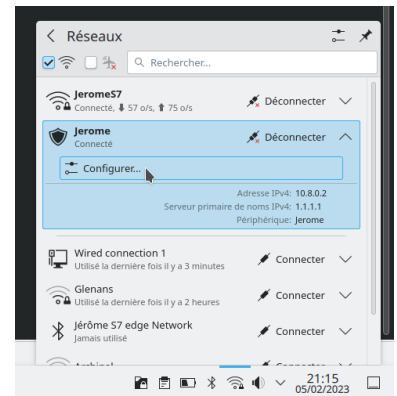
Réseaux

Rechercher...

JeromeS7
Connecté, ⬇ 57 o/s, ⬆ 75 o/s
Déconnecter

Jerome
Connecté
Déconnecter

Configurer...

Adresse IPv4: 10.8.0.2
Serveur primaire de noms IPv4: 1.1.1.1
Périphérique: Jerome

Wired connection 1
Utilisé la dernière fois il y a 3 minutes
Connecter

Glenans
Utilisé la dernière fois il y a 2 heures
Connecter

Jérôme S7 edge Network
Jamais utilisé
Connecter

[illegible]
Connecter

21:15
05/02/2023